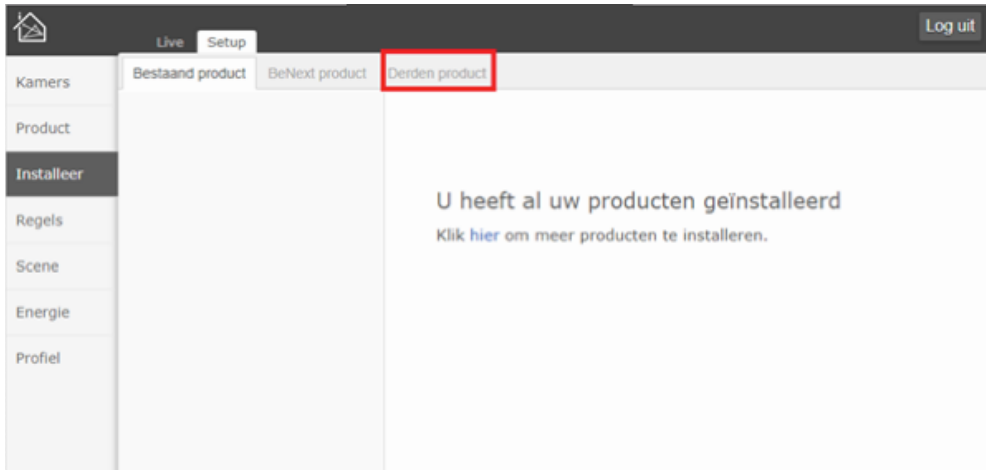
Live
Setup
Log uit

Kamers
Product
Installeer
Regels
Scene
Energie
Profiel

Bestaand product
BeNext product
Derden product

U heeft al uw producten geïnstalleerd

Klik hier om meer producten te installeren.